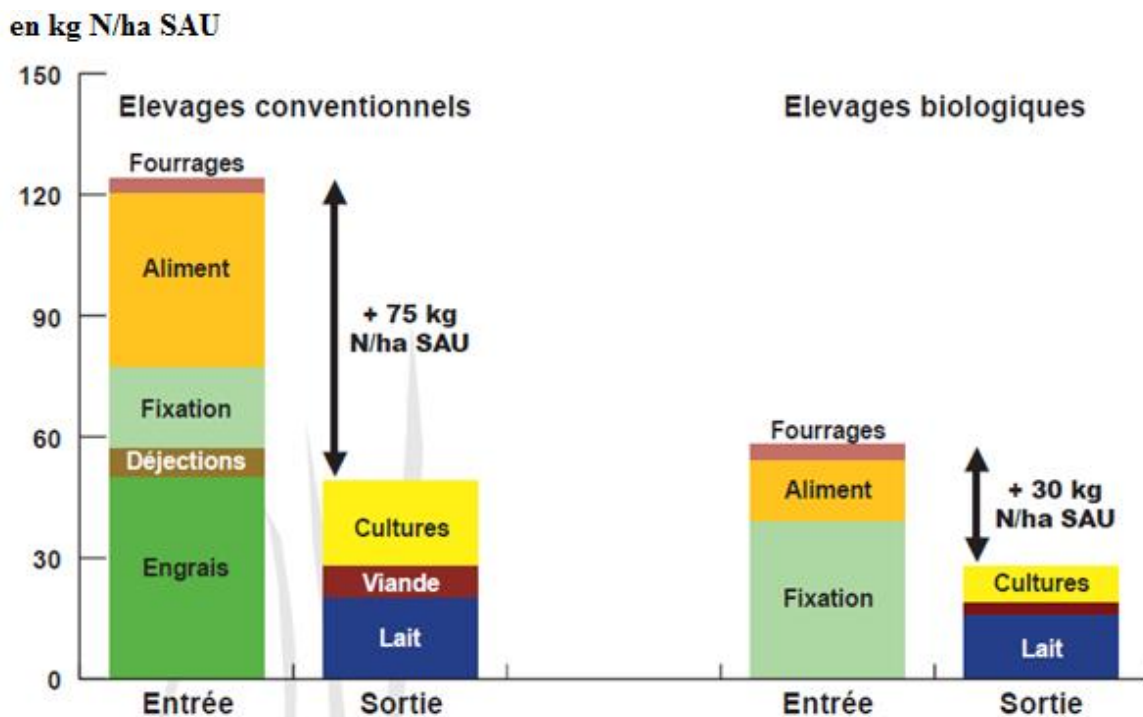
en kg N/ha SAU

150
120
90
60
30
0

Elevages conventionnels

Fourrages
Aliment
Fixation
Déjections
Engrais

+ 75 kg N/ha SAU

Cultures
Viande
Lait

Entrée
Sortie

Elevages biologiques

Fourrages
Aliment
Fixation

+ 30 kg N/ha SAU

Cultures
Lait

Entrée
Sortie